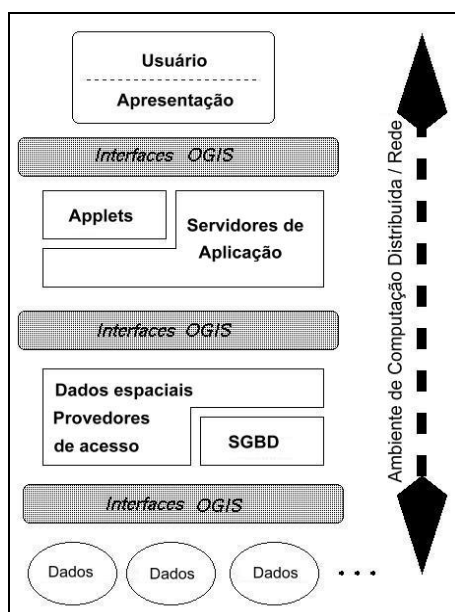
Usuário

Apresentação

Interfaces OGIS

Applets

Servidores de Aplicação

Interfaces OGIS

Dados espaciais

Provedores de acesso

SGBD

Interfaces OGIS

Dados

Dados

Dados

. . .

Ambiente de Computação Distribuída / Rede